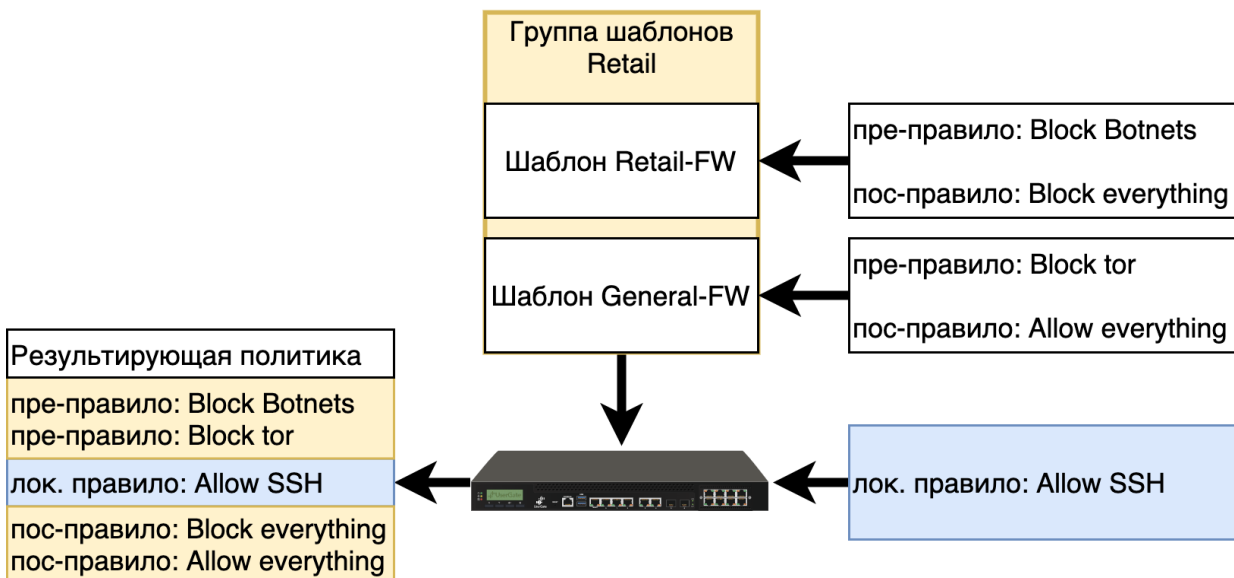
Группа шаблонов Retail

Шаблон Retail-FW

пре-правило: Block Botnets

пос-правило: Block everything

Шаблон General-FW

пре-правило: Block tor

пос-правило: Allow everything

Результирующая политика

пре-правило: Block Botnets
пре-правило: Block tor

лок. правило: Allow SSH

пос-правило: Block everything
пос-правило: Allow everything

лок. правило: Allow SSH